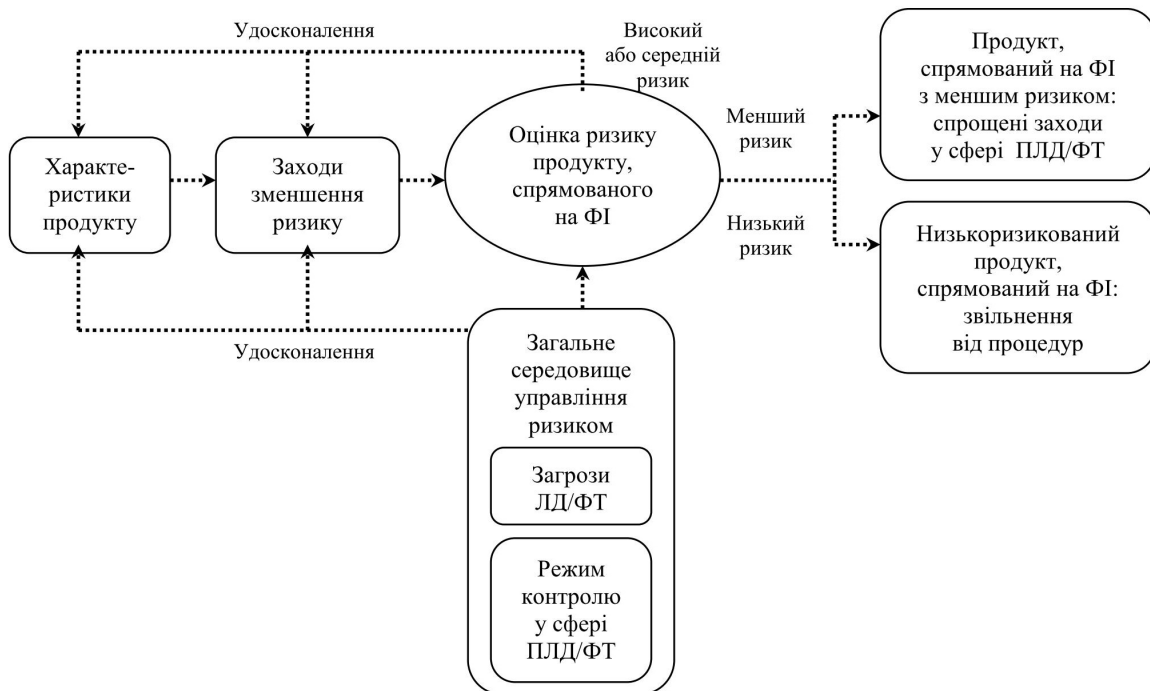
Удосконалення

Високий або середній ризик

Продукт, спрямований на ФІ з меншим ризиком: спрощені заходи у сфері ПЛД/ФТ

Характеристики продукту

Заходи зменшення ризику

Оцінка ризику продукту, спрямованого на ФІ

Менший ризик

Низький ризик

Низькоризикований продукт, спрямований на ФІ: звільнення від процедур

Удосконалення

Загальне середовище управління ризиком

Загрози ЛД/ФТ

Режим контролю у сфері ПЛД/ФТ